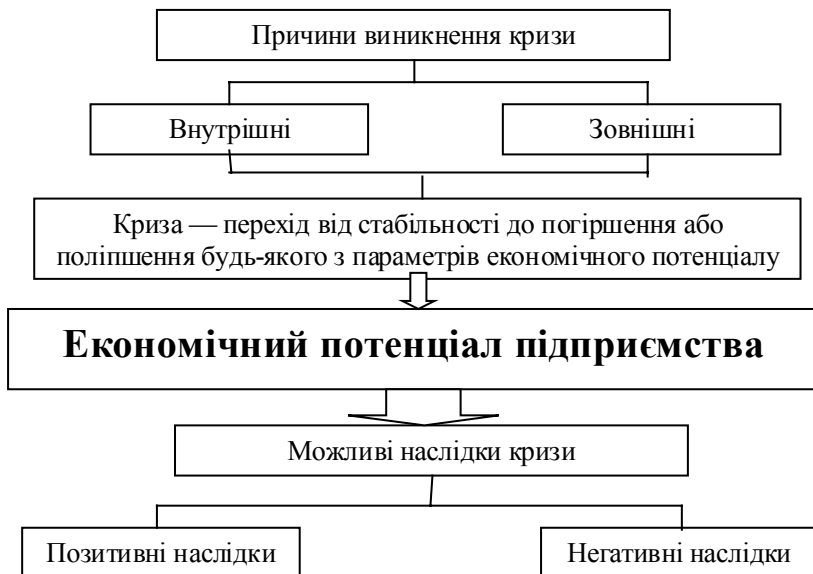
Причини виникнення кризи

Внутрішні

Зовнішні

Криза — перехід від стабільності до погіршення або поліпшення будь-якого з параметрів економічного потенціалу

Економічний потенціал підприємства

Можливі наслідки кризи

Позитивні наслідки

Негативні наслідки